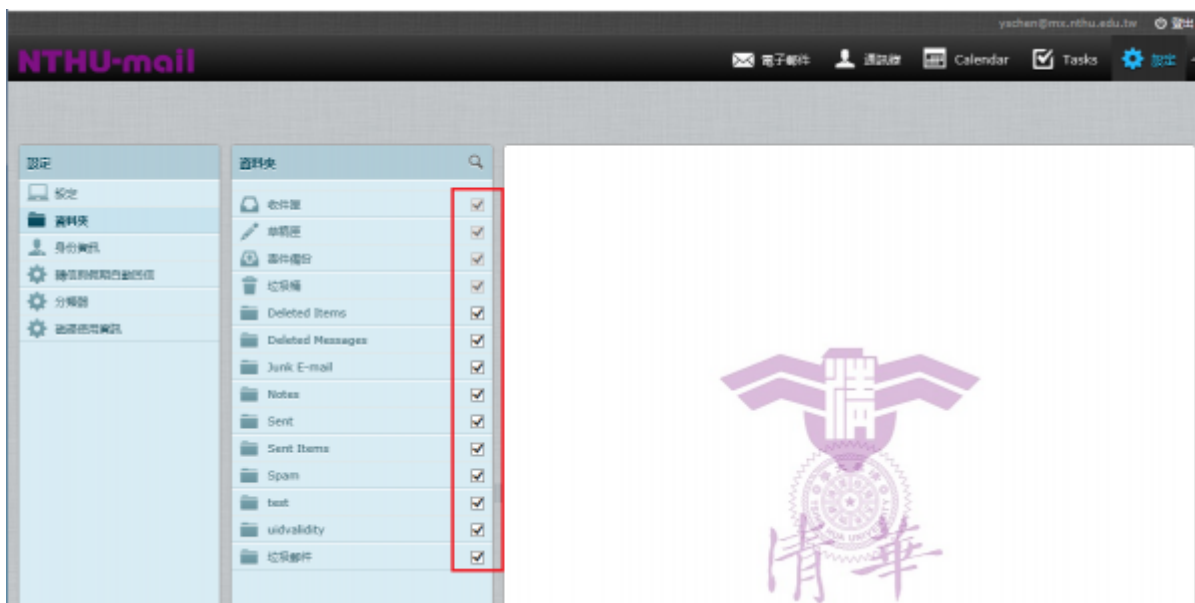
ychen@mx.nthu.edu.tw 登出

NTHU-mail

電子郵件 通訊錄 Calendar Tasks 設定

設定
設定
資料夾
身份資訊
離信時段自動回信
分類器
過濾信件資訊

資料夾
收件匣
草稿匣
寄件備份
垃圾桶
Deleted Items
Deleted Messages
Junk E-mail
Notes
Sent
Sent Items
Spam
test
uidvalidity
垃圾郵件

清華